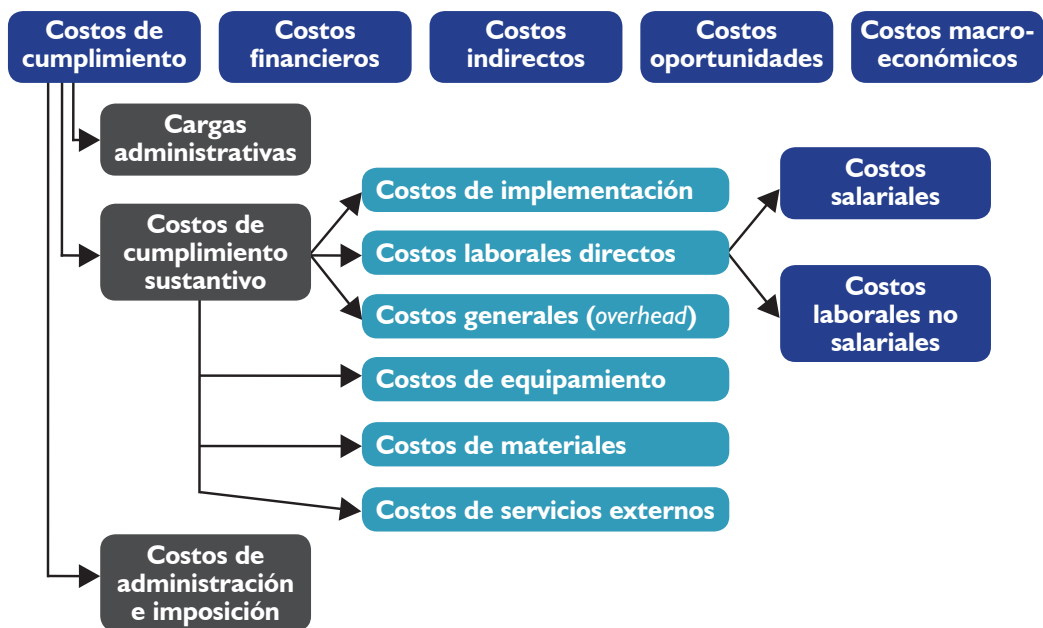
Costos de cumplimiento

Costos financieros

Costos indirectos

Costos oportunidades

Costos macroeconómicos

Cargas administrativas

Costos de cumplimiento sustantivo

Costos de implementación

Costos laborales directos

Costos generales (*overhead*)

Costos salariales

Costos laborales no salariales

Costos de equipamiento

Costos de materiales

Costos de servicios externos

Costos de administración e imposición